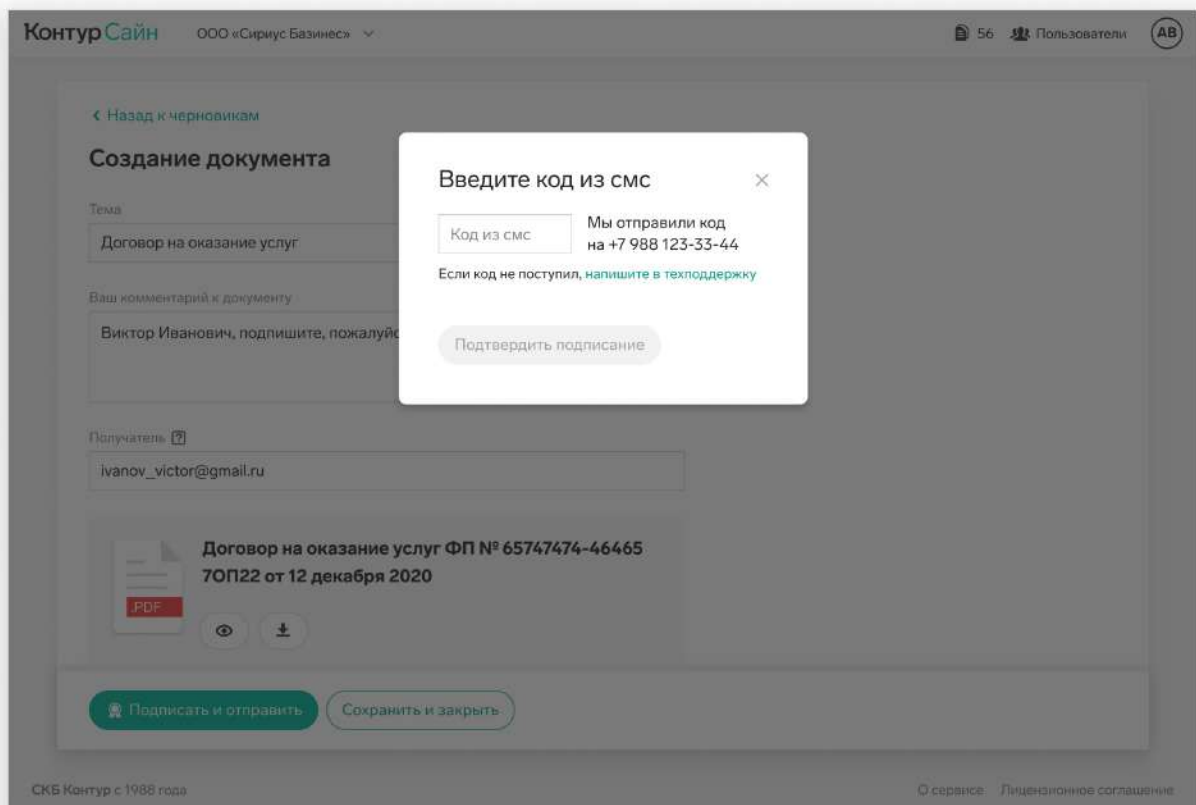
Контур Сайн ООО «Сириус Базинес»

56 Пользователи AB

‹ Назад к черновикам

Создание документа

Тема

Договор на оказание услуг

Ваш комментарий к документу

Виктор Иванович, подпишите, пожалуйс

Получатель ?

ivanov_victor@gmail.ru

.PDF

Договор на оказание услуг ФП № 65747474-46465 7ОП22 от 12 декабря 2020

Подписать и отправить

Сохранить и закрыть

Введите код из смс

×

Код из смс

Мы отправили код на +7 988 123-33-44

Если код не поступил, напишите в техподдержку

Подтвердить подписание

СКБ Контур с 1988 года

О сервисе Лицензионное соглашение